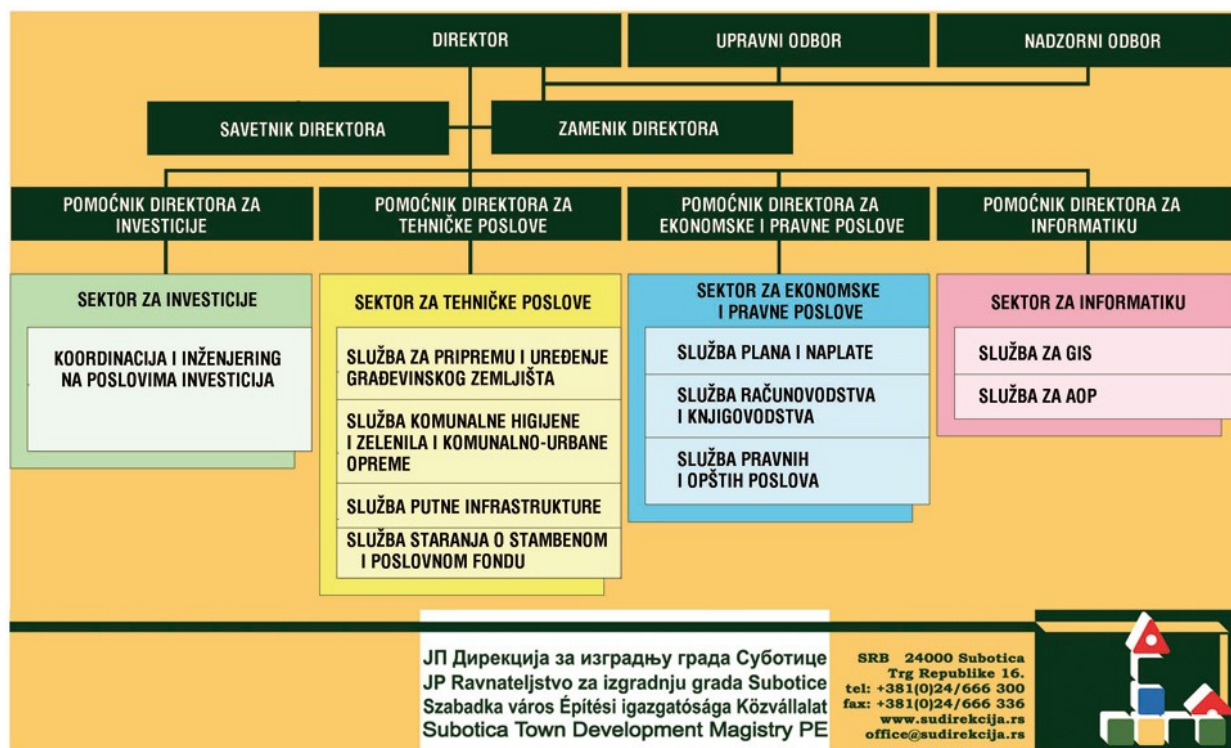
DIREKTOR

UPRAVNI ODBOR

NADZORNI ODBOR

SAVETNIK DIREKTORA

ZAMENIK DIREKTORA

POMOĆNIK DIREKTORA ZA INVESTICIJE

POMOĆNIK DIREKTORA ZA TEHNIČKE POSLOVE

POMOĆNIK DIREKTORA ZA EKONOMSKE I PRAVNE POSLOVE

POMOĆNIK DIREKTORA ZA INFORMATIKU

SEKTOR ZA INVESTICIJE

KOORDINACIJA I INŽENJERING NA POSLOVIMA INVESTICIJA

SEKTOR ZA TEHNIČKE POSLOVE

SLUŽBA ZA PRIPREMU I UREĐENJE GRAĐEVINSKOG ZEMLJIŠTA

SLUŽBA KOMUNALNE HIGIJENE I ZELENILA I KOMUNALNO-URBANE OPREME

SLUŽBA PUTNE INFRASTRUKTURE

SLUŽBA STARANJA O STAMBENOM I POSLOVNOM FONDU

SEKTOR ZA EKONOMSKE I PRAVNE POSLOVE

SLUŽBA PLANA I NAPLATE

SLUŽBA RAČUNOVODSTVA I KNJIGOVODSTVA

SLUŽBA PRAVNIH I OPŠTIH POSLOVA

SEKTOR ZA INFORMATIKU

SLUŽBA ZA GIS

SLUŽBA ZA AOP

ЈП Дирекција за изградњу града Суботице
JP Ravnateljstvo za izgradnju grada Subotice
Szabadka város Építési igazgatósága Közvállalat
Subotica Town Development Magistry PE

SRB 24000 Subotica
Trg Republike 16.
tel: +381(0)24/666 300
fax: +381(0)24/666 336
www.sudirekcija.rs
office@sudirekcija.rs